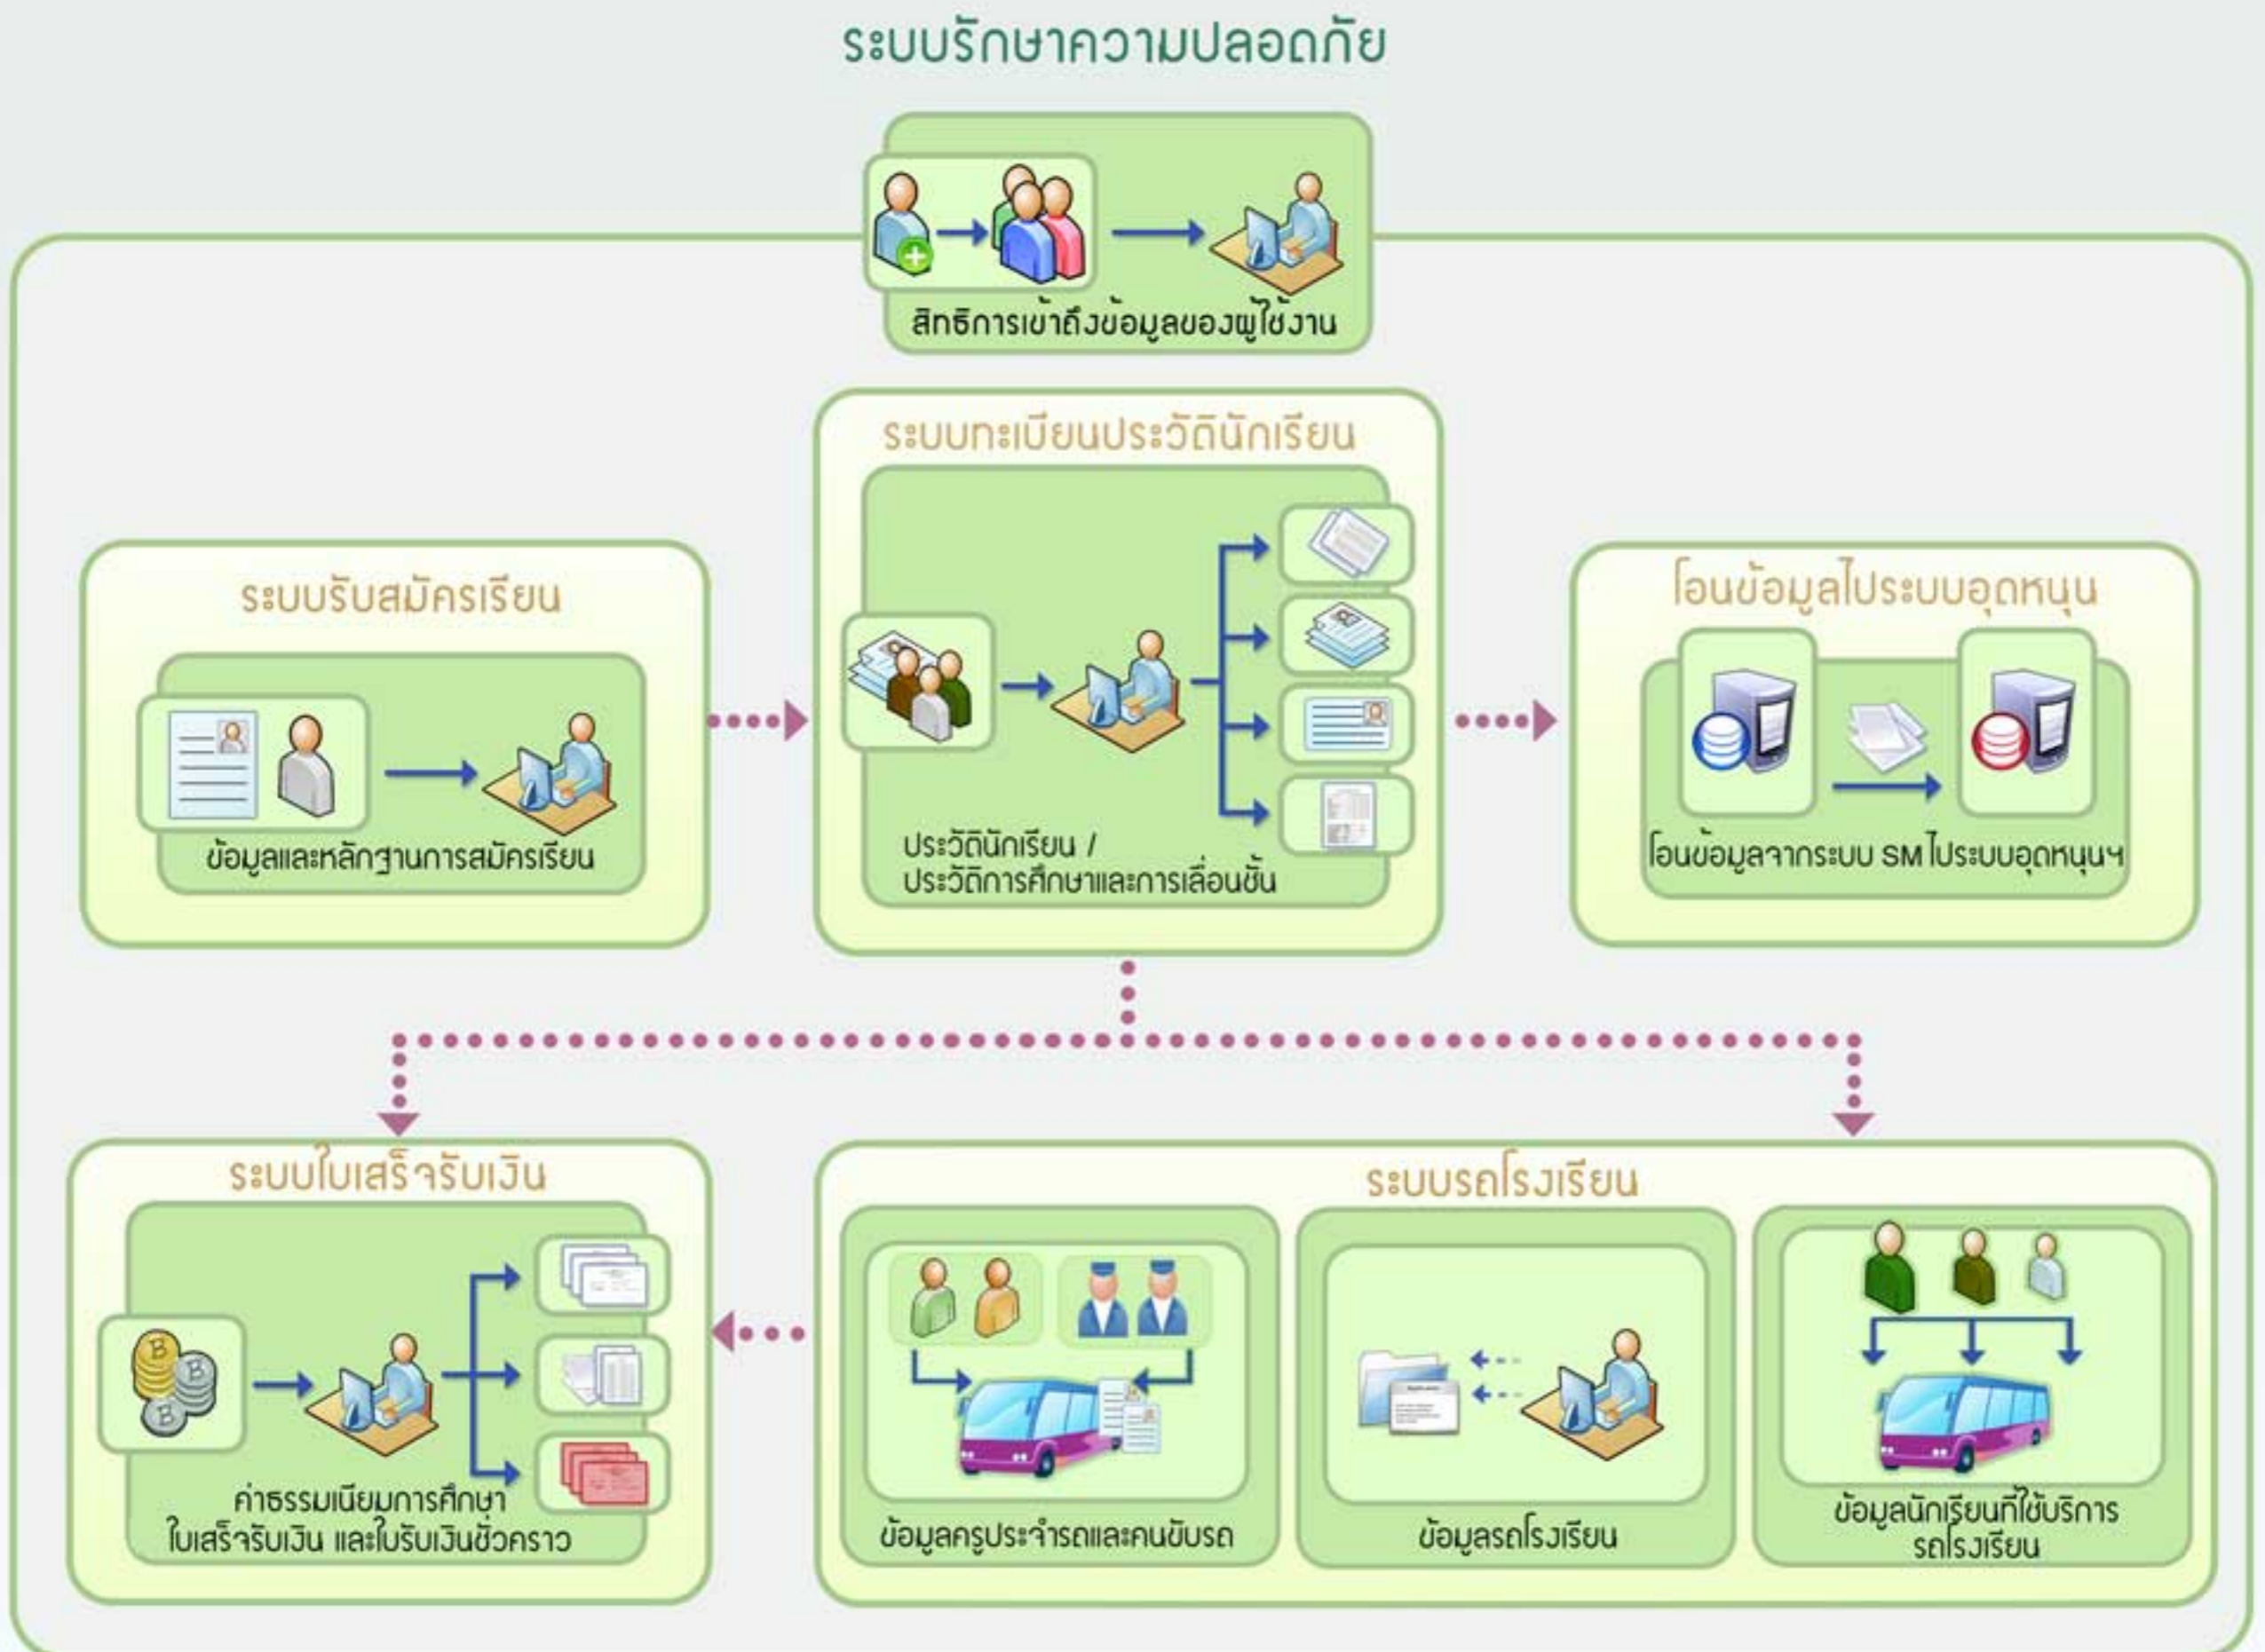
ระบบรักษาความปลอดภัย

สิทธิการเข้าถึงข้อมูลของผู้ใช้งาน

ระบบรับสมัครเรียน

ข้อมูลและหลักฐานการสมัครเรียน

ระบบทะเบียนประวัตินักเรียน

ประวัตินักเรียน / ประวัติการศึกษาและการเลื่อนชั้น

โอนข้อมูลไประบบอุดหนุน

โอนข้อมูลจากระบบ SM ไประบบอุดหนุนฯ

ระบบใบเสร็จรับเงิน

ค่าธรรมเนียมการศึกษา ใบเสร็จรับเงิน และใบรับเงินชั่วคราว

ระบบรถโรงเรียน

ข้อมูลครูประจำรถและคนขับรถ

ข้อมูลรถโรงเรียน

ข้อมูลนักเรียนที่ใช้บริการ รถโรงเรียน